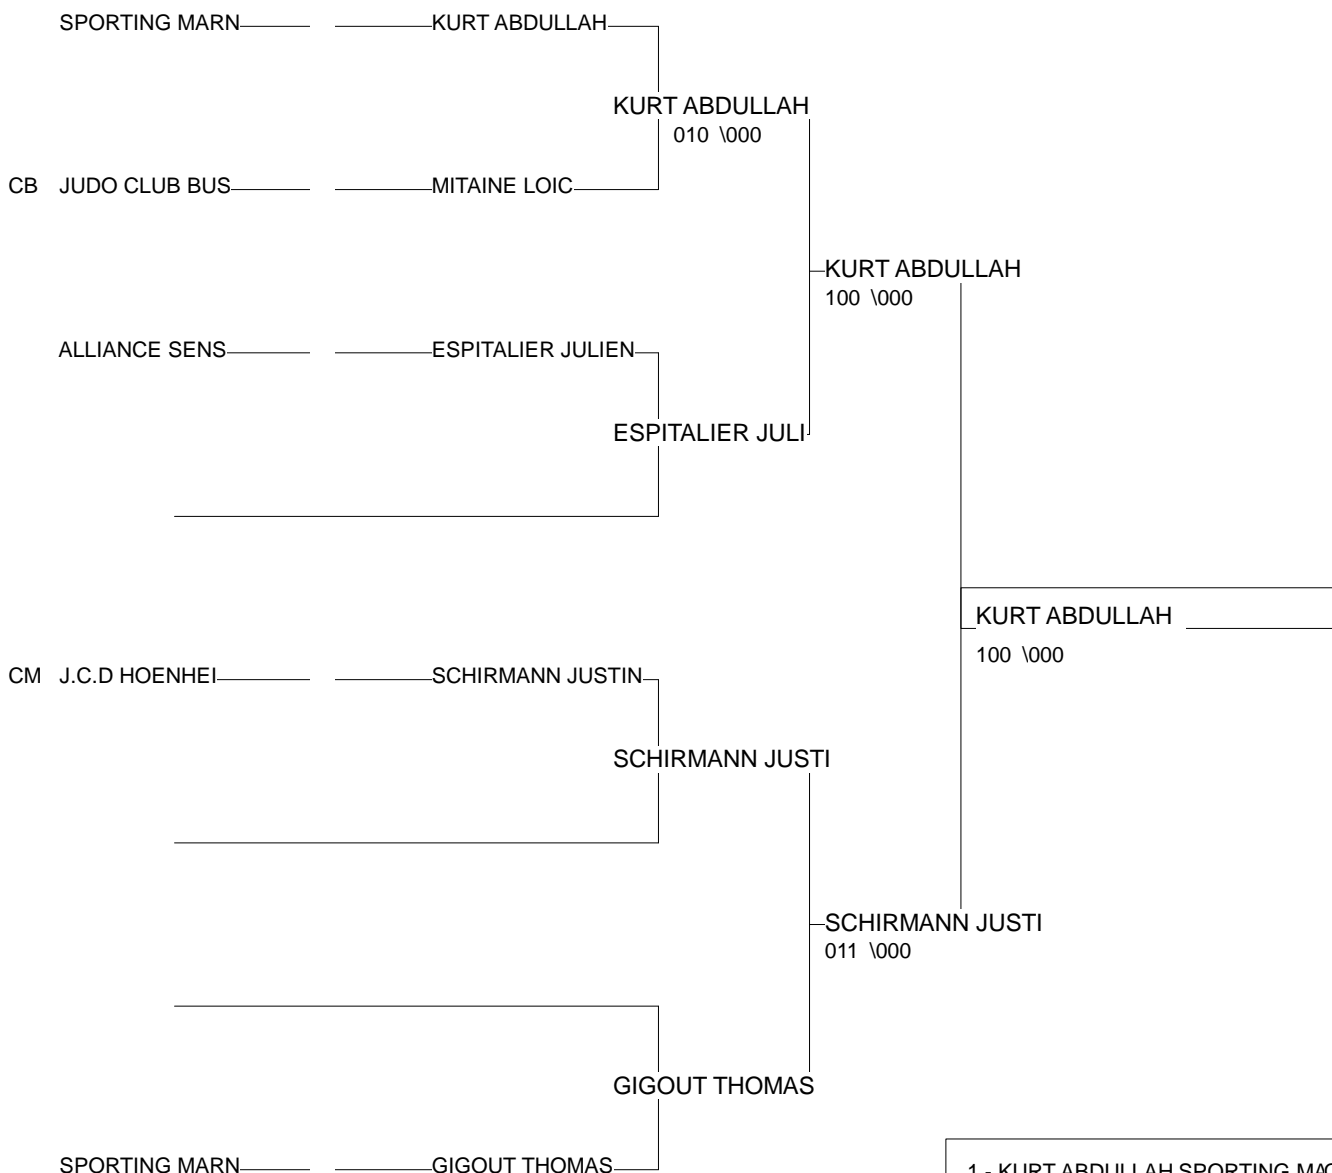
SPORTING MARN KURT ABDULLAH

KURT ABDULLAH
010 \000

CB JUDO CLUB BUS MITAINE LOIC

KURT ABDULLAH
100 \000

ALLIANCE SENS ESPITALIER JULIEN

ESPITALIER JULI

KURT ABDULLAH
100 \000

CM J.C.D HOENHEI SCHIRMANN JUSTIN

SCHIRMANN JUSTI

SCHIRMANN JUSTI
011 \000

GIGOUT THOMAS

SPORTING MARN GIGOUT THOMAS

1 - KURT ABDULLAH SPORTING MA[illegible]